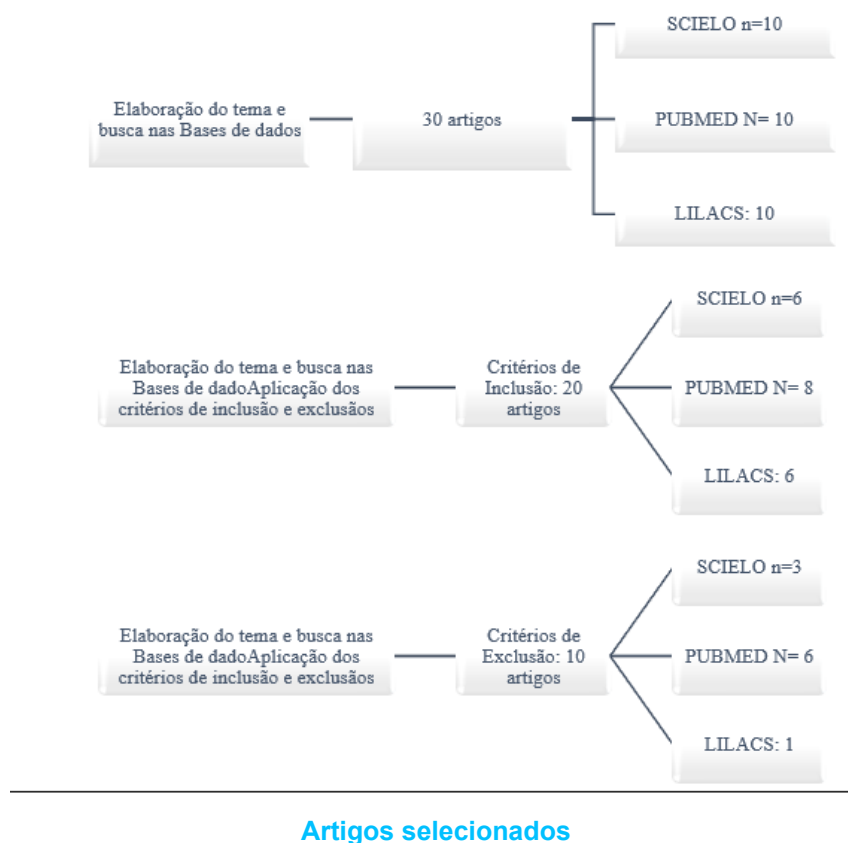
Elaboração do tema e busca nas Bases de dados

30 artigos

SCIELO n=10

PUBMED N= 10

LILACS: 10

Elaboração do tema e busca nas Bases de dadoAplicação dos critérios de inclusão e exclusões

Critérios de Inclusão: 20 artigos

SCIELO n=6

PUBMED N= 8

LILACS: 6

Elaboração do tema e busca nas Bases de dadoAplicação dos critérios de inclusão e exclusões

Critérios de Exclusão: 10 artigos

SCIELO n=3

PUBMED N= 6

LILACS: 1

Artigos selecionados